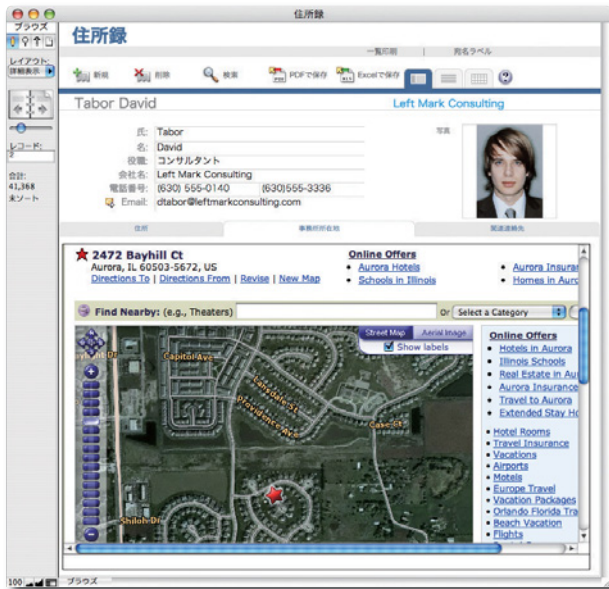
住所録

ブラウズ

レイアウト:
詳細表示

レコード:
2

合計:
41,368
未ソート

住所録

一覧印刷 | 宛名ラベル

新規　削除　検索　PDFで保存　Excelで保存

Tabor David

Left Mark Consulting

氏: Tabor
名: David
役職: コンサルタント
会社名: Left Mark Consulting
電話番号: (630) 555-0140　(630)555-3336
Email: dtabor@leftmarkconsulting.com

写真

住所　事務所所在地　関連連絡先

2472 Bayhill Ct
Aurora, IL 60503-5672, US
Directions To | Directions From | Revise | New Map

Online Offers
• Aurora Hotels
• Schools in Illinois

• Aurora Insura
• Homes in Auro

Find Nearby: (e.g., Theaters)

Or Select a Category

Street Map　Aerial Image
Show labels

Capitol Ave
Lancaster Dr
Providence Ave
Cass St
Shiloh Dr

Online Offers
• Hotels in Aurora
• Illinois Schools
• Real Estate in Au
• Aurora Insurance
• Travel to Aurora
• Extended Stay Ho

• Hotel Rooms
• Travel Insurance
• Vacations
• Airports
• Motels
• Europe Travel
• Vacation Packages
• Orlando Florida Tra
• Beach Vacation
• Flights

100　ブラウズ